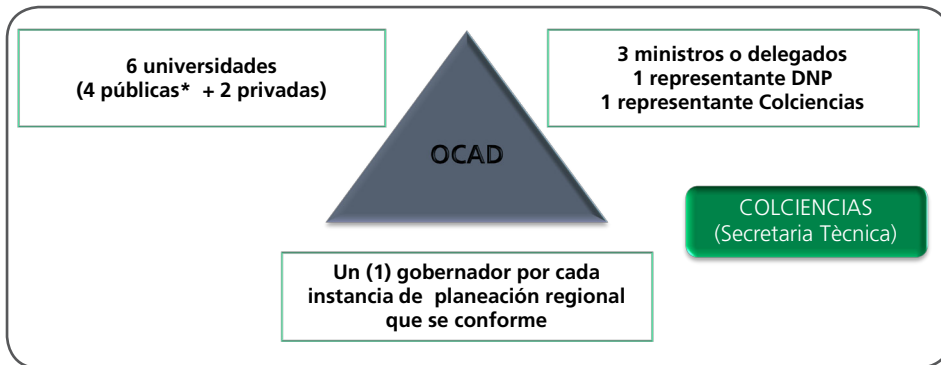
6 universidades
(4 públicas* + 2 privadas)

3 ministros o delegados
1 representante DNP
1 representante Colciencias

OCAD

COLCIENCIAS
(Secretaria Tècnica)

Un (1) gobernador por cada instancia de planeación regional que se conforme